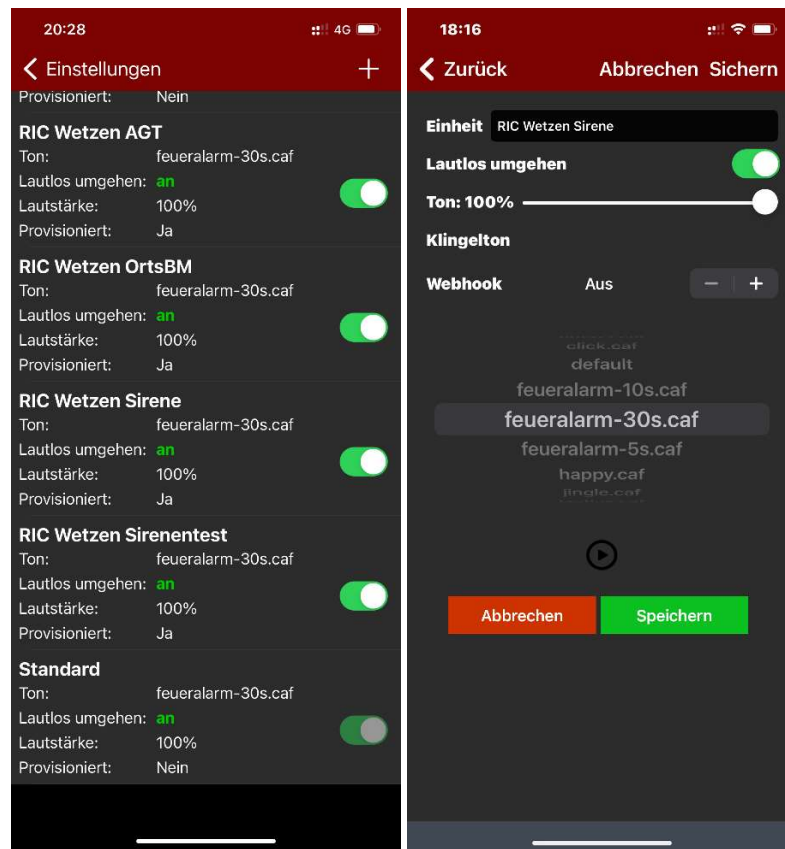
20:28 4G

Einstellungen +

Provisioniert: Nein

RIC Wetzen AGT
Ton: feueralarm-30s.caf
Lautlos umgehen: an
Lautstärke: 100%
Provisioniert: Ja

RIC Wetzen OrtsBM
Ton: feueralarm-30s.caf
Lautlos umgehen: an
Lautstärke: 100%
Provisioniert: Ja

RIC Wetzen Sirene
Ton: feueralarm-30s.caf
Lautlos umgehen: an
Lautstärke: 100%
Provisioniert: Ja

RIC Wetzen Sirenentest
Ton: feueralarm-30s.caf
Lautlos umgehen: an
Lautstärke: 100%
Provisioniert: Ja

Standard
Ton: feueralarm-30s.caf
Lautlos umgehen: an
Lautstärke: 100%
Provisioniert: Nein

18:16

Zurück Abbrechen Sichern

Einheit RIC Wetzen Sirene
Lautlos umgehen
Ton: 100%
Klingelton
Webhook Aus − +

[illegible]
click.caf
default
feueralarm-10s.caf
feueralarm-30s.caf
feueralarm-5s.caf
happy.caf
jingle.caf

Abbrechen Speichern